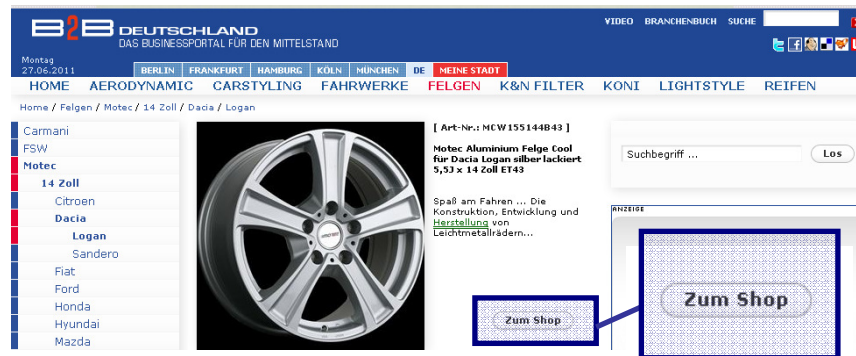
B2B DEUTSCHLAND
DAS BUSINESSPORTAL FÜR DEN MITTELSTAND

VIDEO BRANCHENBUCH SUCHE

Montag
27.06.2011

BERLIN FRANKFURT HAMBURG KÖLN MÜNCHEN DE MEINE STADT

HOME AERODYNAMIC CARSTYLING FAHRWERKE FELGEN K&N FILTER KONI LIGHTSTYLE REIFEN

Home / Felgen / Motec / 14 Zoll / Dacia / Logan

Carmani
FSW
Motec
14 Zoll
Citroen
Dacia
Logan
Sandero
Fiat
Ford
Honda
Hyundai
Mazda

[ Art-Nr.: MCW155144B43 ]

Motec Aluminium Felge Cool für Dacia Logan silber lackiert 5,5J x 14 Zoll ET43

Spaß am Fahren ... Die Konstruktion, Entwicklung und Herstellung von Leichtmetallrädern...

Zum Shop

Suchbegriff ...
Los

ANZEIGE

Zum Shop